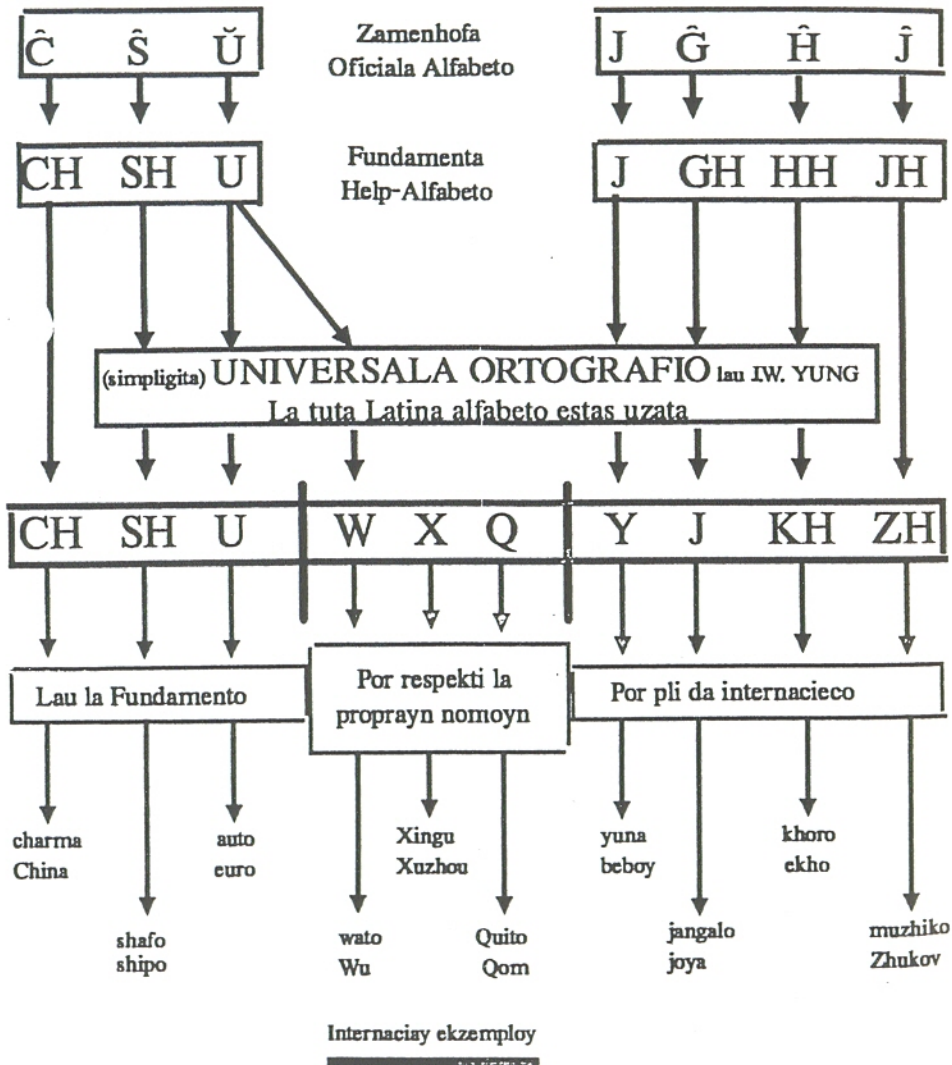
Ĉ Ŝ Ŭ

Zamenhofa Oficiala Alfabeto

J Ĝ Ĥ Ĵ

CH SH U

Fundamenta Help-Alfabeto

J GH HH JH

(simpligita) UNIVERSALA ORTOGRAFIO lau I.W. YUNG
La tuta Latina alfabeto estas uzata

CH SH U

W X Q

Y J KH ZH

Lau la Fundamento

Por respekti la proprayn nomoyn

Por pli da internacieco

charma China

shafo shipo

auto euro

wato Wu

Xingu Xuzhou

Quito Qom

yuna beboy

jangalo joya

khoro ekho

muzhiko Zhukov

Internaciay ekzemploy

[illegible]